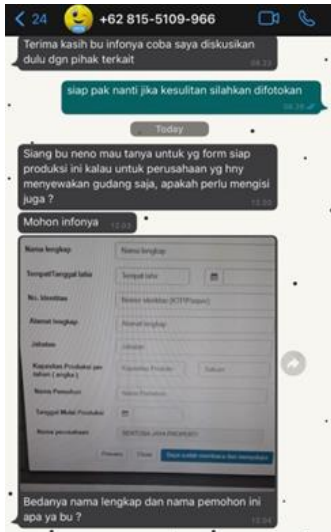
< 24 +62 815-5109-966

Terima kasih bu infonya coba saya diskusikan dulu dgn pihak terkait 08.23

siap pak nanti jika kesulitan silahkan difotokan 08.24

Today

Siang bu neno mau tanya untuk yg form siap produksi ini kalau untuk perusahaan yg hny menyewakan gudang saja, apakah perlu mengisi juga ? 12.03

Mohon infonya 12.03

Nama lengkap | Nama lengkap
Tempat/Tanggal lahir | Tempat lahir
No. Identitas | Nomor identitas (KTP/Paspor)
Alamat lengkap | Alamat lengkap
Jabatan | Jabatan
Kapasitas Produksi per tahun ( angka ) | Kapasitas Produksi | Satuan
Nama Pemohon | Nama Pemohon
Tanggal Mulai Produksi
Nama perusahaan | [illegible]
Previous Close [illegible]

Bedanya nama lengkap dan nama pemohon ini apa ya bu ? 12.04